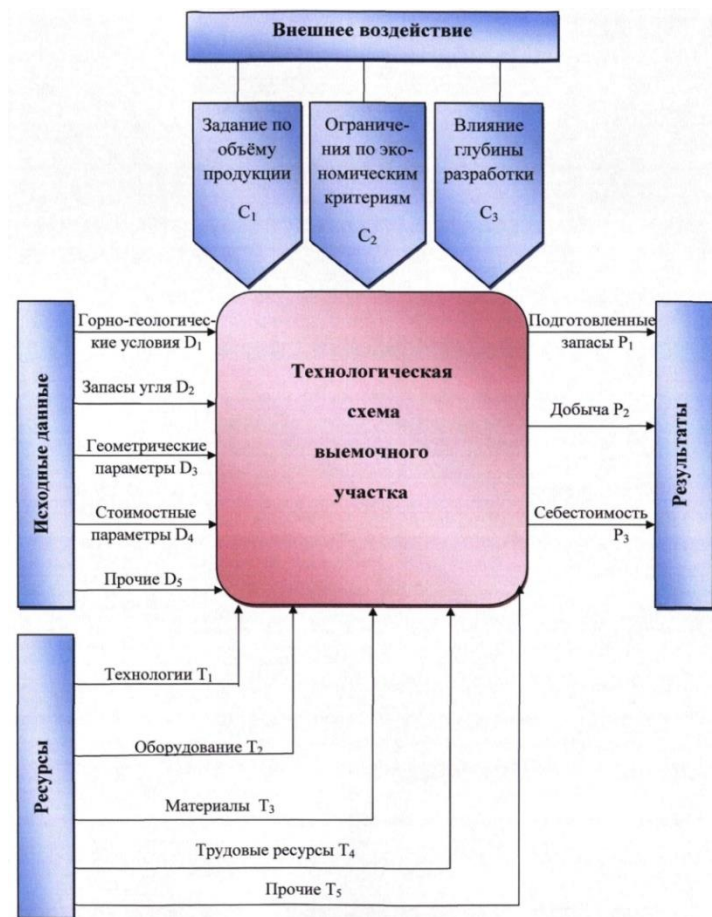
Внешнее воздействие

Задание по объёму продукции $C_1$

Ограничения по экономическим критериям $C_2$

Влияние глубины разработки $C_3$

Исходные данные

Горно-геологические условия $D_1$

Запасы угля $D_2$

Геометрические параметры $D_3$

Стоимостные параметры $D_4$

Прочие $D_5$

Технологическая схема выемочного участка

Подготовленные запасы $P_1$

Добыча $P_2$

Себестоимость $P_3$

Результаты

Ресурсы

Технологии $T_1$

Оборудование $T_2$

Материалы $T_3$

Трудовые ресурсы $T_4$

Прочие $T_5$